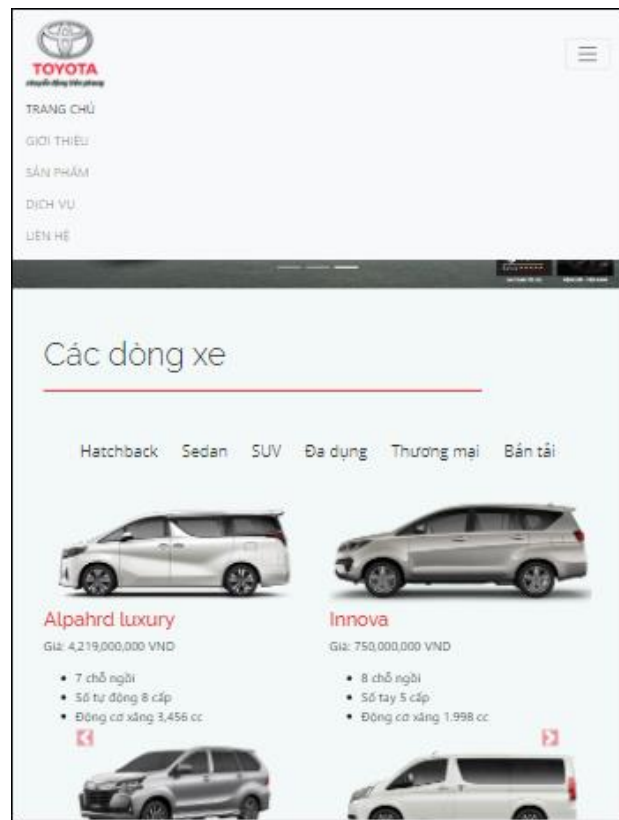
TOYOTA
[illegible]

TRANG CHỦ
GIỚI THIỆU
SẢN PHẨM
DỊCH VỤ
LIÊN HỆ

Các dòng xe

Hatchback Sedan SUV Đa dụng Thương mại Bán tải

Alpahrd luxury
Giá: 4,219,000,000 VND
• 7 chỗ ngồi
• Số tự động 8 cấp
• Động cơ xăng 3,456 cc

Innova
Giá: 750,000,000 VND
• 8 chỗ ngồi
• Số tay 5 cấp
• Động cơ xăng 1.998 cc